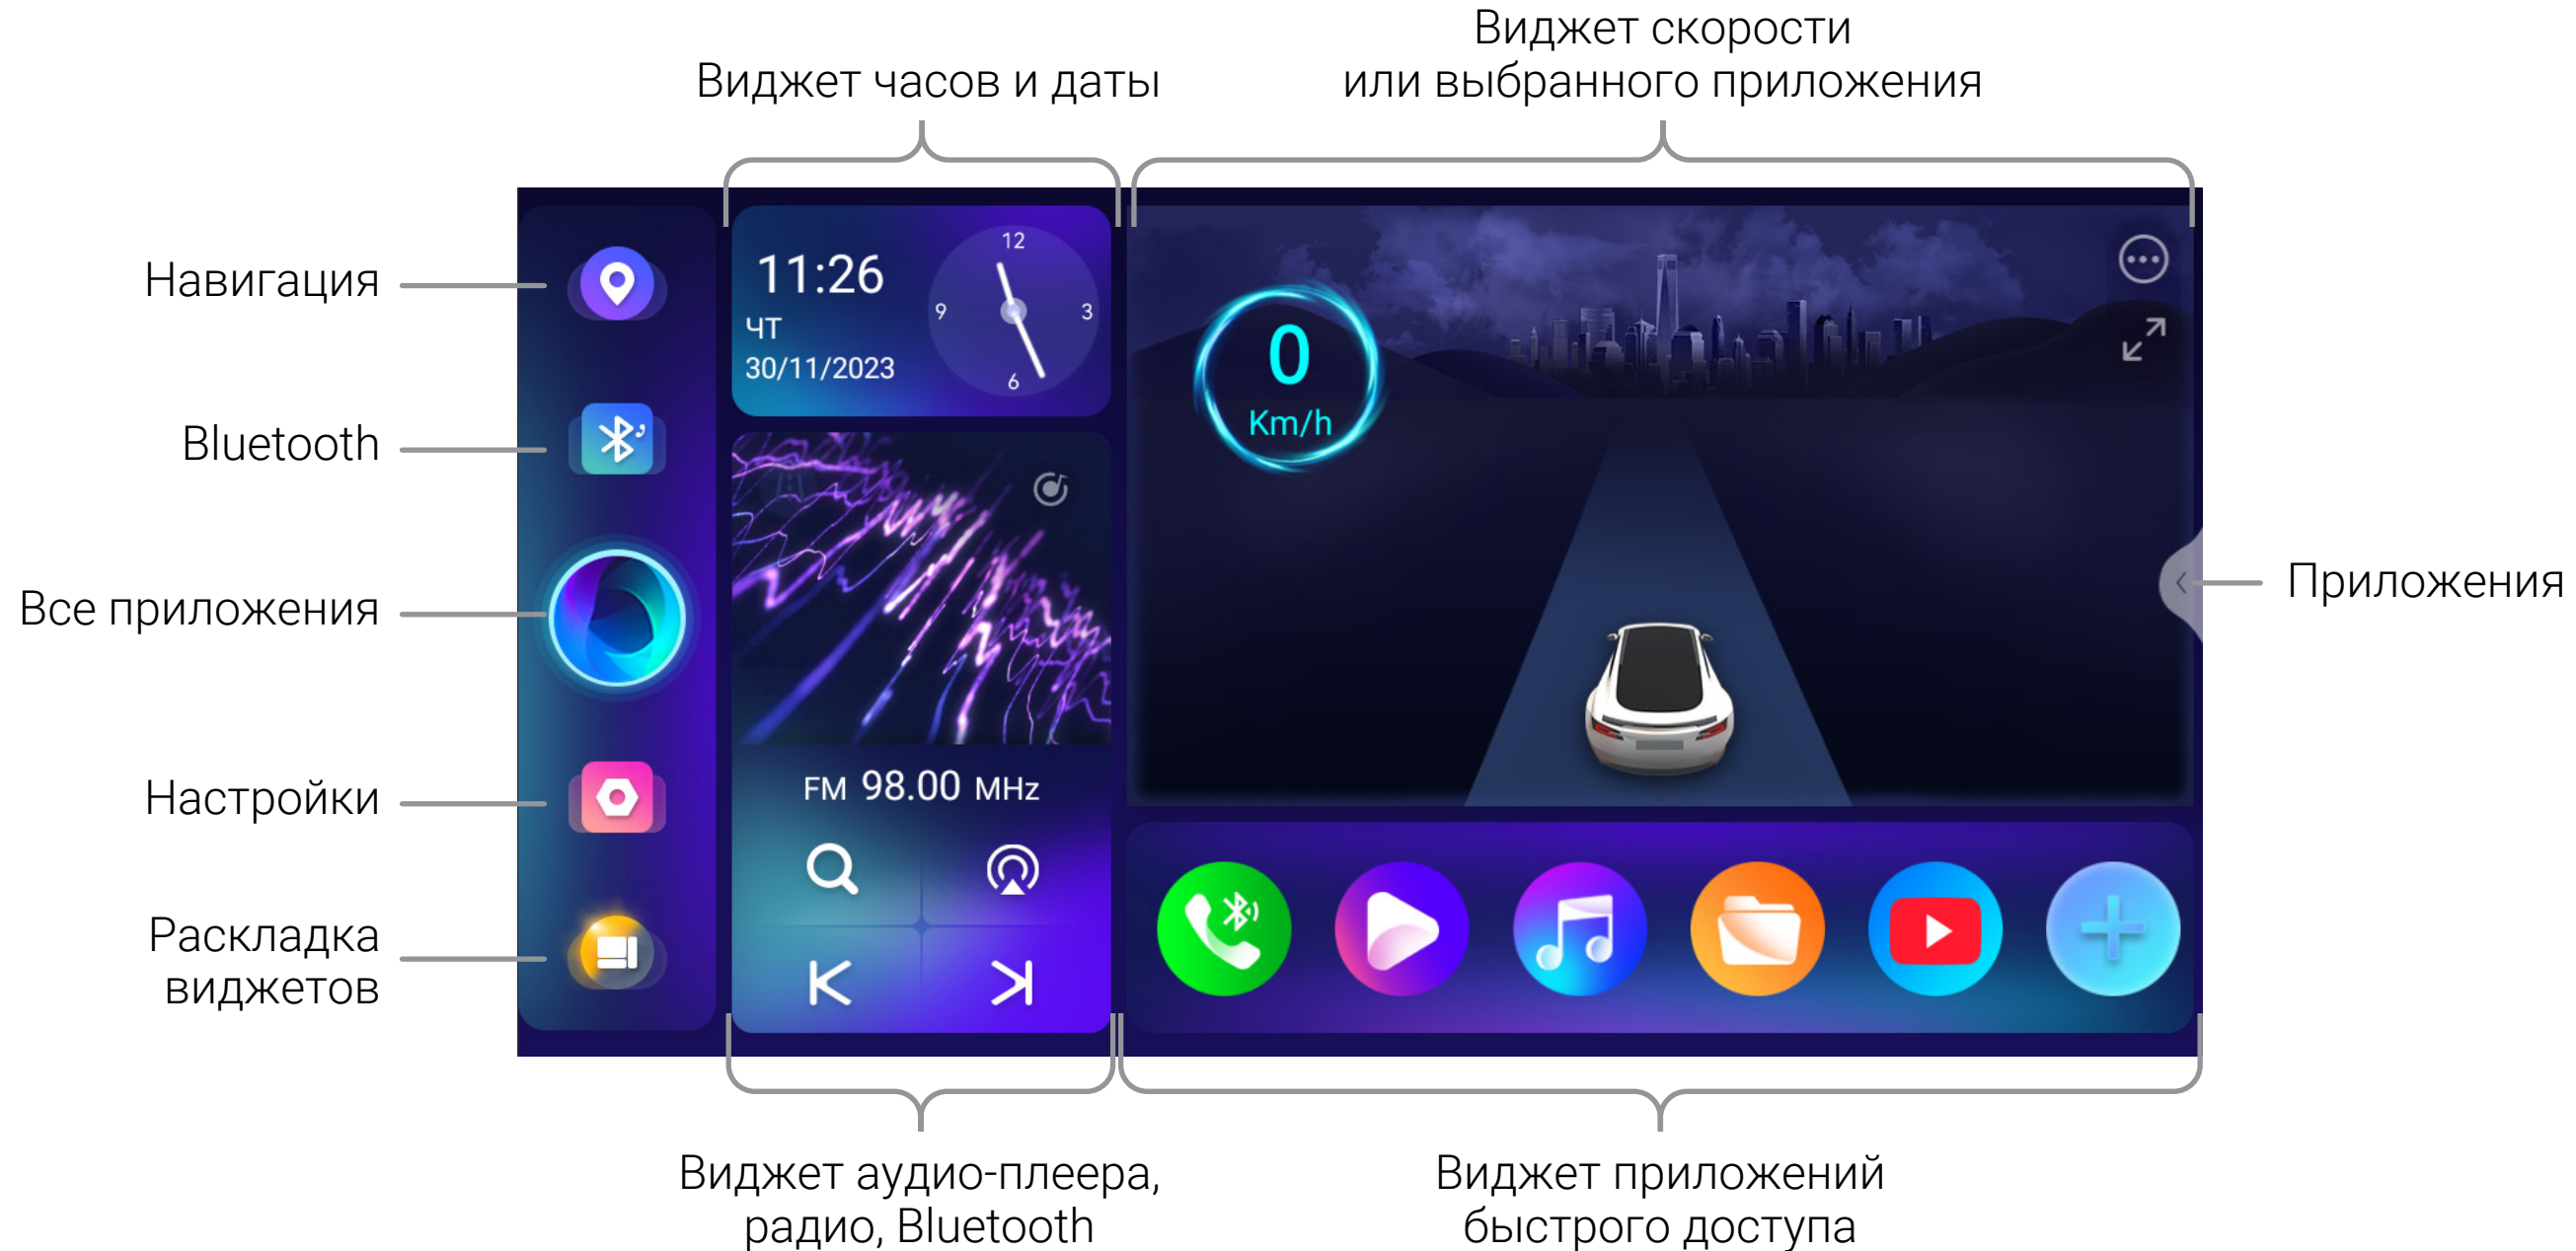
Виджет часов и даты

Виджет скорости
или выбранного приложения

Навигация

Bluetooth

Все приложения

Настройки

Раскладка виджетов

11:26
ЧТ
30/11/2023

12
9
3
6

0
Km/h

FM 98.00 MHz

Приложения

Виджет аудио-плеера, радио, Bluetooth

Виджет приложений быстрого доступа